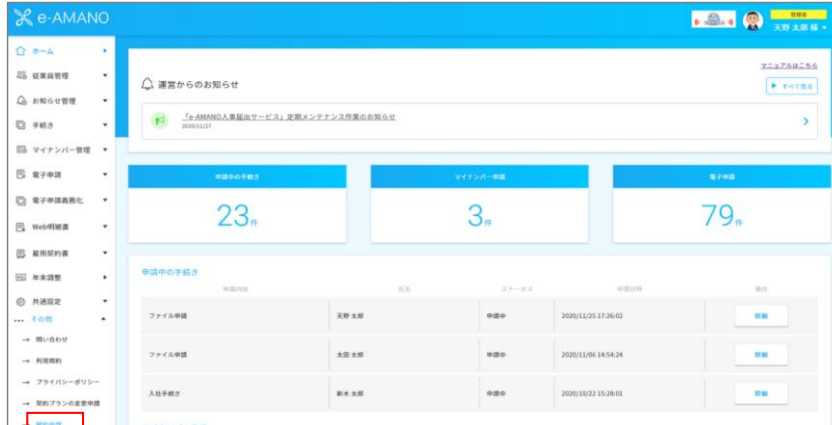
e-AMANO

管理者
天野 太郎 様

ホーム
従業員管理
お知らせ管理
手続き
マイナンバー管理
電子申請
電子申請高度化
Web明細書
雇用契約書
年末調整
共通設定
その他
→ 問い合わせ
→ 利用規約
→ プライバシーポリシー
→ 契約プランの変更申請
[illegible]

マニュアルはこちら
▶ すべて見る

運営からのお知らせ

「e-AMANO人事届出サービス」定期メンテナンス作業のお知らせ
2020/11/27

| 申請中の手続き | マイナンバー申請 | 電子申請 |
|---|---|---|
| 23件 | 3件 | 79件 |

申請中の手続き

| 申請内容 | 氏名 | ステータス | 申請日時 | 操作 |
|---|---|---|---|---|
| ファイル申請 | 天野 太郎 | 申請中 | 2020/11/25 17:26:02 | 詳細 |
| ファイル申請 | 太田 太郎 | 申請中 | 2020/11/06 14:54:24 | 詳細 |
| 入社手続き | 新木 太郎 | 申請中 | 2020/10/22 15:28:01 | 詳細 |